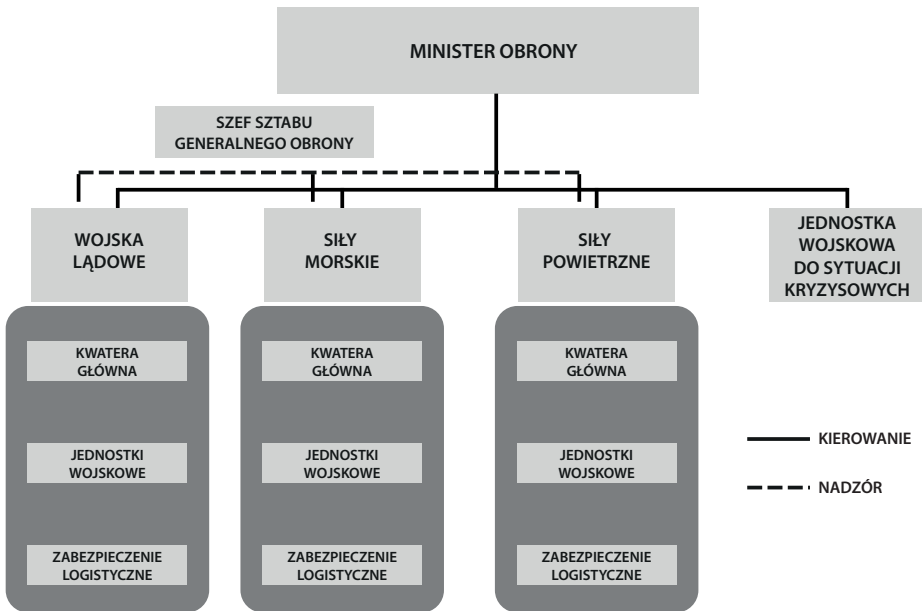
MINISTER OBRONY

SZEF SZTABU GENERALNEGO OBRONY

WOJSKA LĄDOWE

SIŁY MORSKIE

SIŁY POWIETRZNE

JEDNOSTKA WOJSKOWA DO SYTUACJI KRYZYSOWYCH

KWATERA GŁÓWNA

JEDNOSTKI WOJSKOWE

ZABEZPIECZENIE LOGISTYCZNE

KWATERA GŁÓWNA

JEDNOSTKI WOJSKOWE

ZABEZPIECZENIE LOGISTYCZNE

KWATERA GŁÓWNA

JEDNOSTKI WOJSKOWE

ZABEZPIECZENIE LOGISTYCZNE

KIEROWANIE

NADZÓR